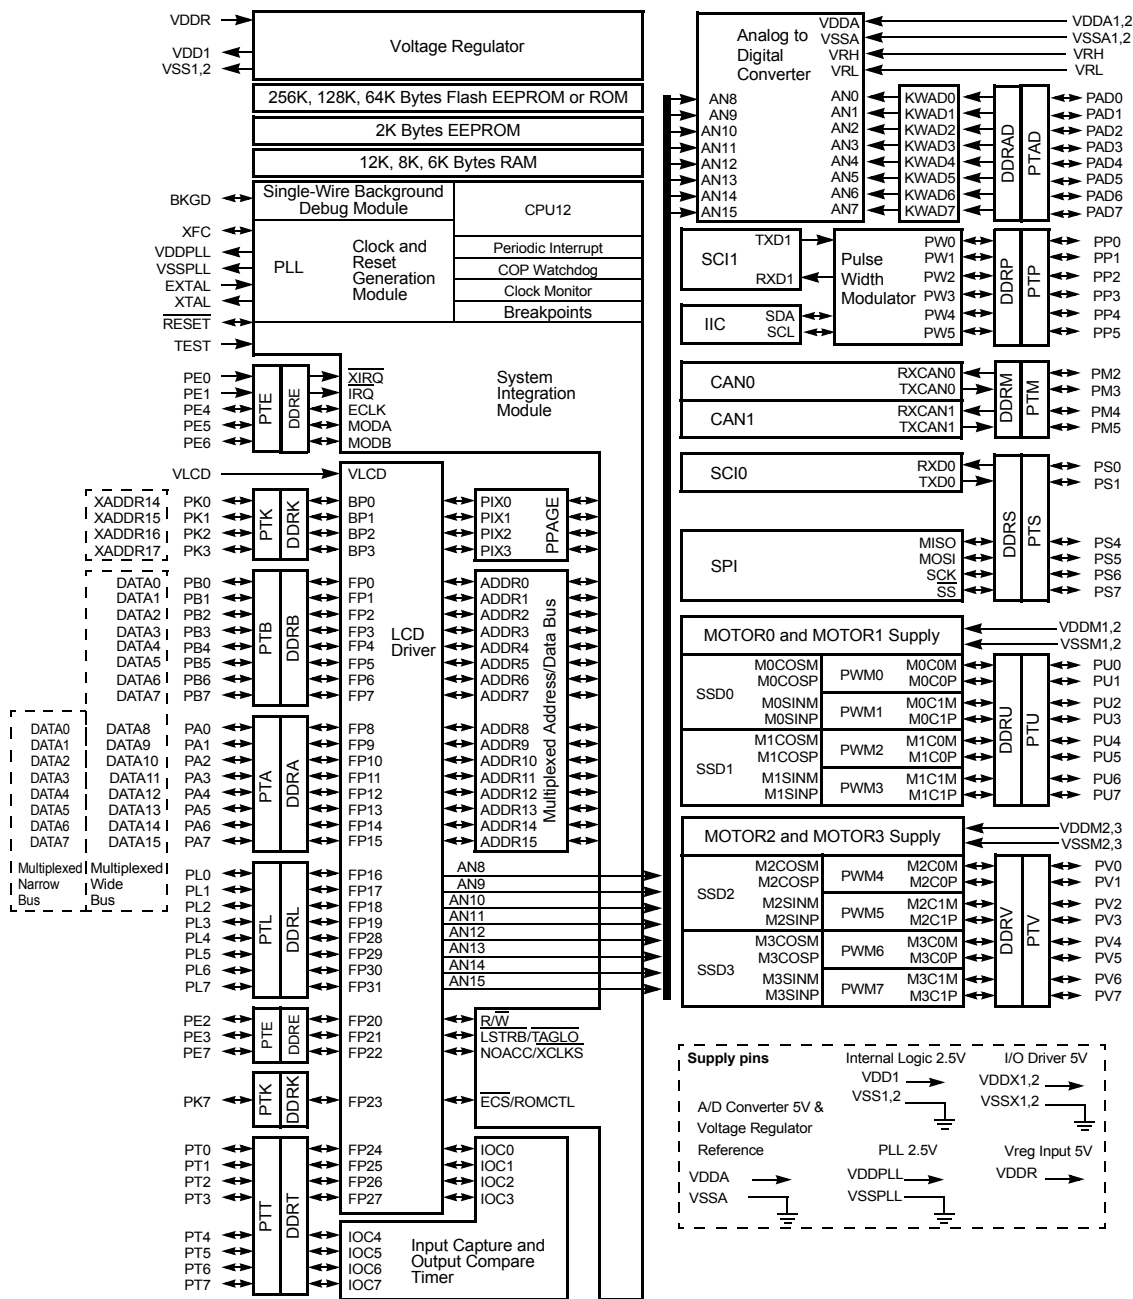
VDDR
VDD1
VSS1,2

Voltage Regulator

256K, 128K, 64K Bytes Flash EEPROM or ROM

2K Bytes EEPROM

12K, 8K, 6K Bytes RAM

BKGD
XFC
VDDPLL
VSSPLL
EXTAL
XTAL
$\overline{RESET}$
TEST

Single-Wire Background Debug Module

CPU12

PLL

Clock and Reset Generation Module

Periodic Interrupt
COP Watchdog
Clock Monitor
Breakpoints

PE0
PE1
PE4
PE5
PE6

PTE
DDRE

$\overline{XIRQ}$
$\overline{IRQ}$
ECLK
MODA
MODB

System Integration Module

VLCD

VLCD

XADDR14
XADDR15
XADDR16
XADDR17

PK0
PK1
PK2
PK3

PTK
DDRK

BP0
BP1
BP2
BP3

PIX0
PIX1
PIX2
PIX3

PPAGE

DATA0
DATA1
DATA2
DATA3
DATA4
DATA5
DATA6
DATA7

PB0
PB1
PB2
PB3
PB4
PB5
PB6
PB7

PTB
DDRB

FP0
FP1
FP2
FP3
FP4
FP5
FP6
FP7

LCD Driver

ADDR0
ADDR1
ADDR2
ADDR3
ADDR4
ADDR5
ADDR6
ADDR7

Multiplexed Address/Data Bus

DATA0
DATA1
DATA2
DATA3
DATA4
DATA5
DATA6
DATA7

DATA8
DATA9
DATA10
DATA11
DATA12
DATA13
DATA14
DATA15

PA0
PA1
PA2
PA3
PA4
PA5
PA6
PA7

PTA
DDRA

FP8
FP9
FP10
FP11
FP12
FP13
FP14
FP15

ADDR8
ADDR9
ADDR10
ADDR11
ADDR12
ADDR13
ADDR14
ADDR15

Multiplexed Narrow Bus
Multiplexed Wide Bus

PL0
PL1
PL2
PL3
PL4
PL5
PL6
PL7

PTL
DDRL

FP16
FP17
FP18
FP19
FP28
FP29
FP30
FP31

AN8
AN9
AN10
AN11
AN12
AN13
AN14
AN15

PE2
PE3
PE7

PTE
DDRE

FP20
FP21
FP22

R/$\overline{W}$
LSTRB/$\overline{TAGLO}$
NOACC/XCLKS

PK7

PTK
DDRK

FP23

$\overline{ECS}$/ROMCTL

PT0
PT1
PT2
PT3

PTT
DDRT

FP24
FP25
FP26
FP27

IOC0
IOC1
IOC2
IOC3

PT4
PT5
PT6
PT7

IOC4
IOC5
IOC6
IOC7

Input Capture and Output Compare Timer

Analog to Digital Converter

VDDA
VSSA
VRH
VRL

VDDA1,2
VSSA1,2
VRH
VRL

AN8
AN9
AN10
AN11
AN12
AN13
AN14
AN15

AN0
AN1
AN2
AN3
AN4
AN5
AN6
AN7

KWAD0
KWAD1
KWAD2
KWAD3
KWAD4
KWAD5
KWAD6
KWAD7

DDRAD
PTAD

PAD0
PAD1
PAD2
PAD3
PAD4
PAD5
PAD6
PAD7

SCI1
TXD1
RXD1

Pulse Width Modulator

PW0
PW1
PW2
PW3
PW4
PW5

DDRP
PTP

PP0
PP1
PP2
PP3
PP4
PP5

IIC
SDA
SCL

CAN0
RXCAN0
TXCAN0

CAN1
RXCAN1
TXCAN1

DDRM
PTM

PM2
PM3
PM4
PM5

SCI0
RXD0
TXD0

SPI
MISO
MOSI
SCK
$\overline{SS}$

DDRS
PTS

PS0
PS1
PS4
PS5
PS6
PS7

MOTOR0 and MOTOR1 Supply

VDDM1,2
VSSM1,2

SSD0
M0COSM
M0COSP
M0SINM
M0SINP

PWM0
PWM1

M0C0M
M0C0P
M0C1M
M0C1P

SSD1
M1COSM
M1COSP
M1SINM
M1SINP

PWM2
PWM3

M1C0M
M1C0P
M1C1M
M1C1P

DDRU
PTU

PU0
PU1
PU2
PU3
PU4
PU5
PU6
PU7

MOTOR2 and MOTOR3 Supply

VDDM2,3
VSSM2,3

SSD2
M2COSM
M2COSP
M2SINM
M2SINP

PWM4
PWM5

M2C0M
M2C0P
M2C1M
M2C1P

SSD3
M3COSM
M3COSP
M3SINM
M3SINP

PWM6
PWM7

M3C0M
M3C0P
M3C1M
M3C1P

DDRV
PTV

PV0
PV1
PV2
PV3
PV4
PV5
PV6
PV7

Supply pins
Internal Logic 2.5V
VDD1
VSS1,2
I/O Driver 5V
VDDX1,2
VSSX1,2
A/D Converter 5V & Voltage Regulator Reference
VDDA
VSSA
PLL 2.5V
VDDPLL
VSSPLL
Vreg Input 5V
VDDR